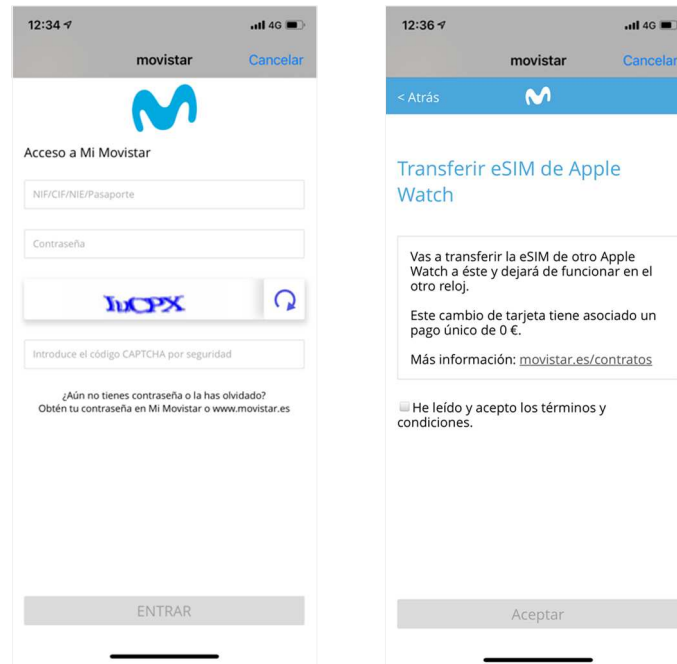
12:34 4G

movistar Cancelar

Acceso a Mi Movistar

NIF/CIF/NIE/Pasaporte

Contraseña

IuCPX

Introduce el código CAPTCHA por seguridad

¿Aún no tienes contraseña o la has olvidado? Obtén tu contraseña en Mi Movistar o www.movistar.es

ENTRAR

12:36 4G

movistar Cancelar

< Atrás

Transferir eSIM de Apple Watch

Vas a transferir la eSIM de otro Apple Watch a éste y dejará de funcionar en el otro reloj.

Este cambio de tarjeta tiene asociado un pago único de 0 €.

Más información: movistar.es/contratos

He leído y acepto los términos y condiciones.

Aceptar